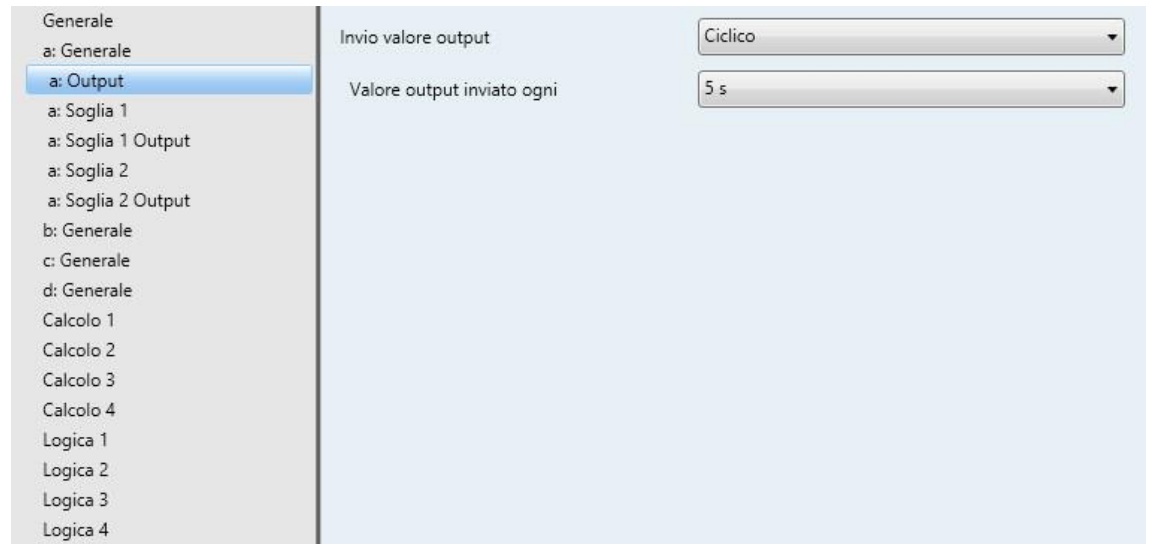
Generale
a: Generale
a: Output
a: Soglia 1
a: Soglia 1 Output
a: Soglia 2
a: Soglia 2 Output
b: Generale
c: Generale
d: Generale
Calcolo 1
Calcolo 2
Calcolo 3
Calcolo 4
Logica 1
Logica 2
Logica 3
Logica 4

Invio valore output
Ciclico

Valore output inviato ogni
5 s